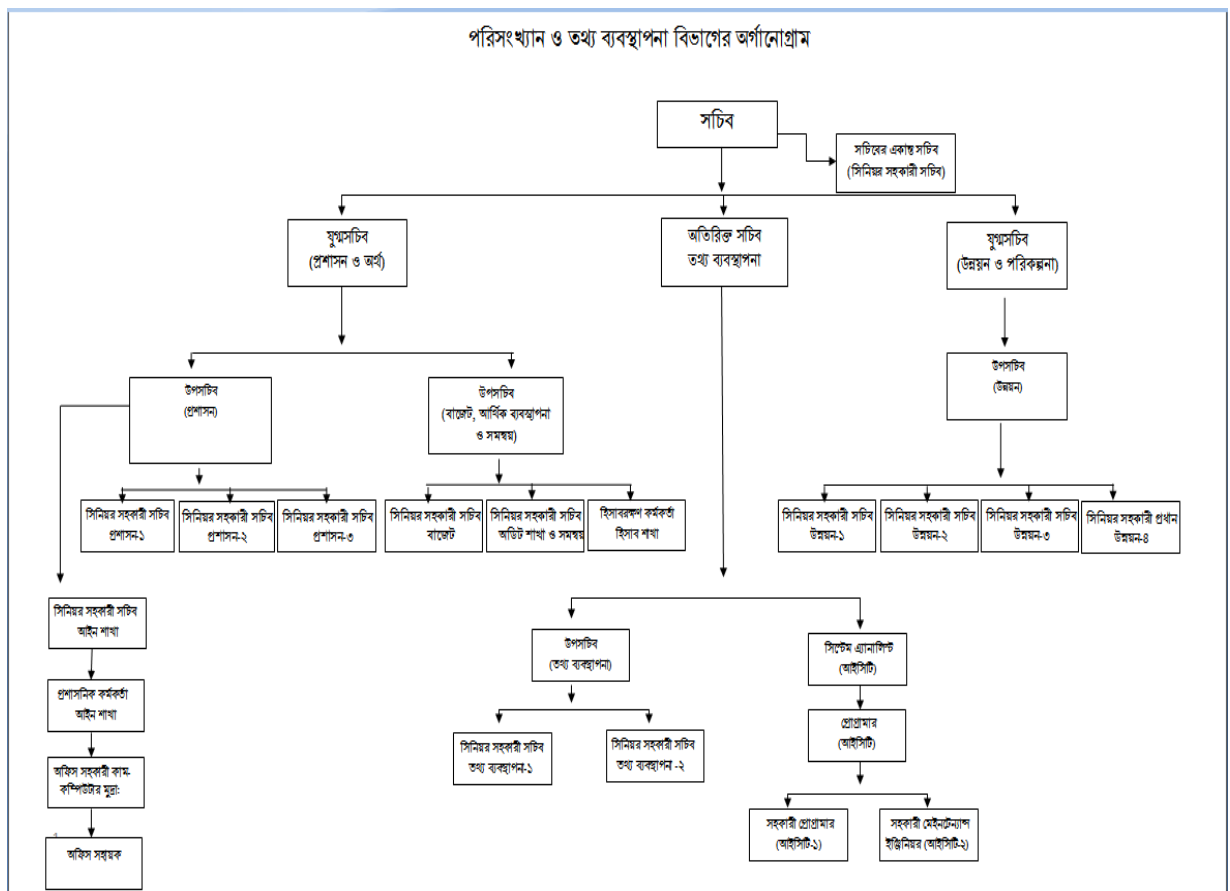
পরিসংখ্যান ও তথ্য ব্যবস্থাপনা বিভাগের অর্গানোগ্রাম

সচিব

সচিবের একান্ত সচিব (সিনিয়র সহকারী সচিব)

যুগ্মসচিব (প্রশাসন ও অর্থ)

অতিরিক্ত সচিব তথ্য ব্যবস্থাপনা

যুগ্মসচিব (উন্নয়ন ও পরিকল্পনা)

উপসচিব (প্রশাসন)

উপসচিব (বাজেট, আর্থিক ব্যবস্থাপনা ও সমন্বয়)

উপসচিব (উন্নয়ন)

সিনিয়র সহকারী সচিব প্রশাসন-১

সিনিয়র সহকারী সচিব প্রশাসন-২

সিনিয়র সহকারী সচিব প্রশাসন-৩

সিনিয়র সহকারী সচিব বাজেট

সিনিয়র সহকারী সচিব অডিট শাখা ও সমন্বয়

হিসাবরক্ষণ কর্মকর্তা হিসাব শাখা

সিনিয়র সহকারী সচিব উন্নয়ন-১

সিনিয়র সহকারী সচিব উন্নয়ন-২

সিনিয়র সহকারী সচিব উন্নয়ন-৩

সিনিয়র সহকারী প্রধান উন্নয়ন-৪

সিনিয়র সহকারী সচিব আইন শাখা

প্রশাসনিক কর্মকর্তা আইন শাখা

অফিস সহকারী কাম-কম্পিউটার মুদ্রা:

অফিস সহায়ক

উপসচিব (তথ্য ব্যবস্থাপনা)

সিস্টেম এ্যানালিস্ট (আইসিটি)

সিনিয়র সহকারী সচিব তথ্য ব্যবস্থাপন-১

সিনিয়র সহকারী সচিব তথ্য ব্যবস্থাপন -২

প্রোগ্রামার (আইসিটি)

সহকারী প্রোগ্রামার (আইসিটি-১)

সহকারী মেইনটেন্যান্স ইঞ্জিনিয়ার (আইসিটি-২)